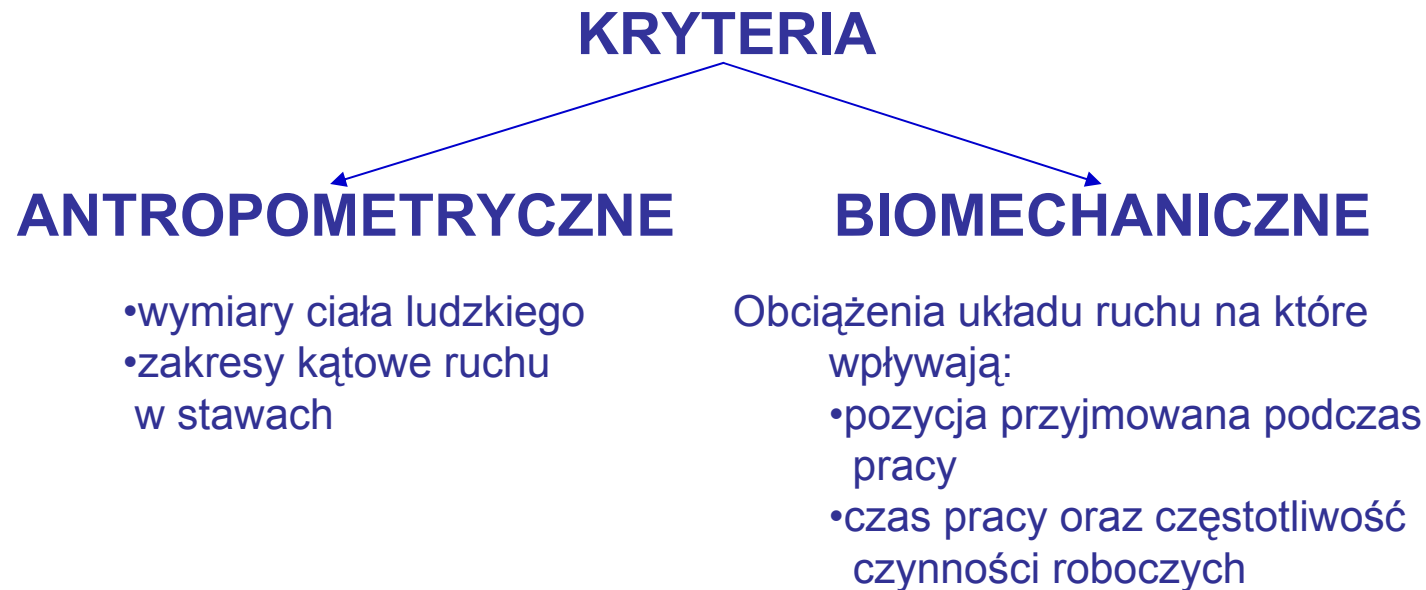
KRYTERIA

ANTROPOMETRYCZNE

•wymiary ciała ludzkiego
•zakresy kątowe ruchu w stawach

BIOMECHANICZNE

Obciążenia układu ruchu na które wpływają:
•pozycja przyjmowana podczas pracy
•czas pracy oraz częstotliwość czynności roboczych